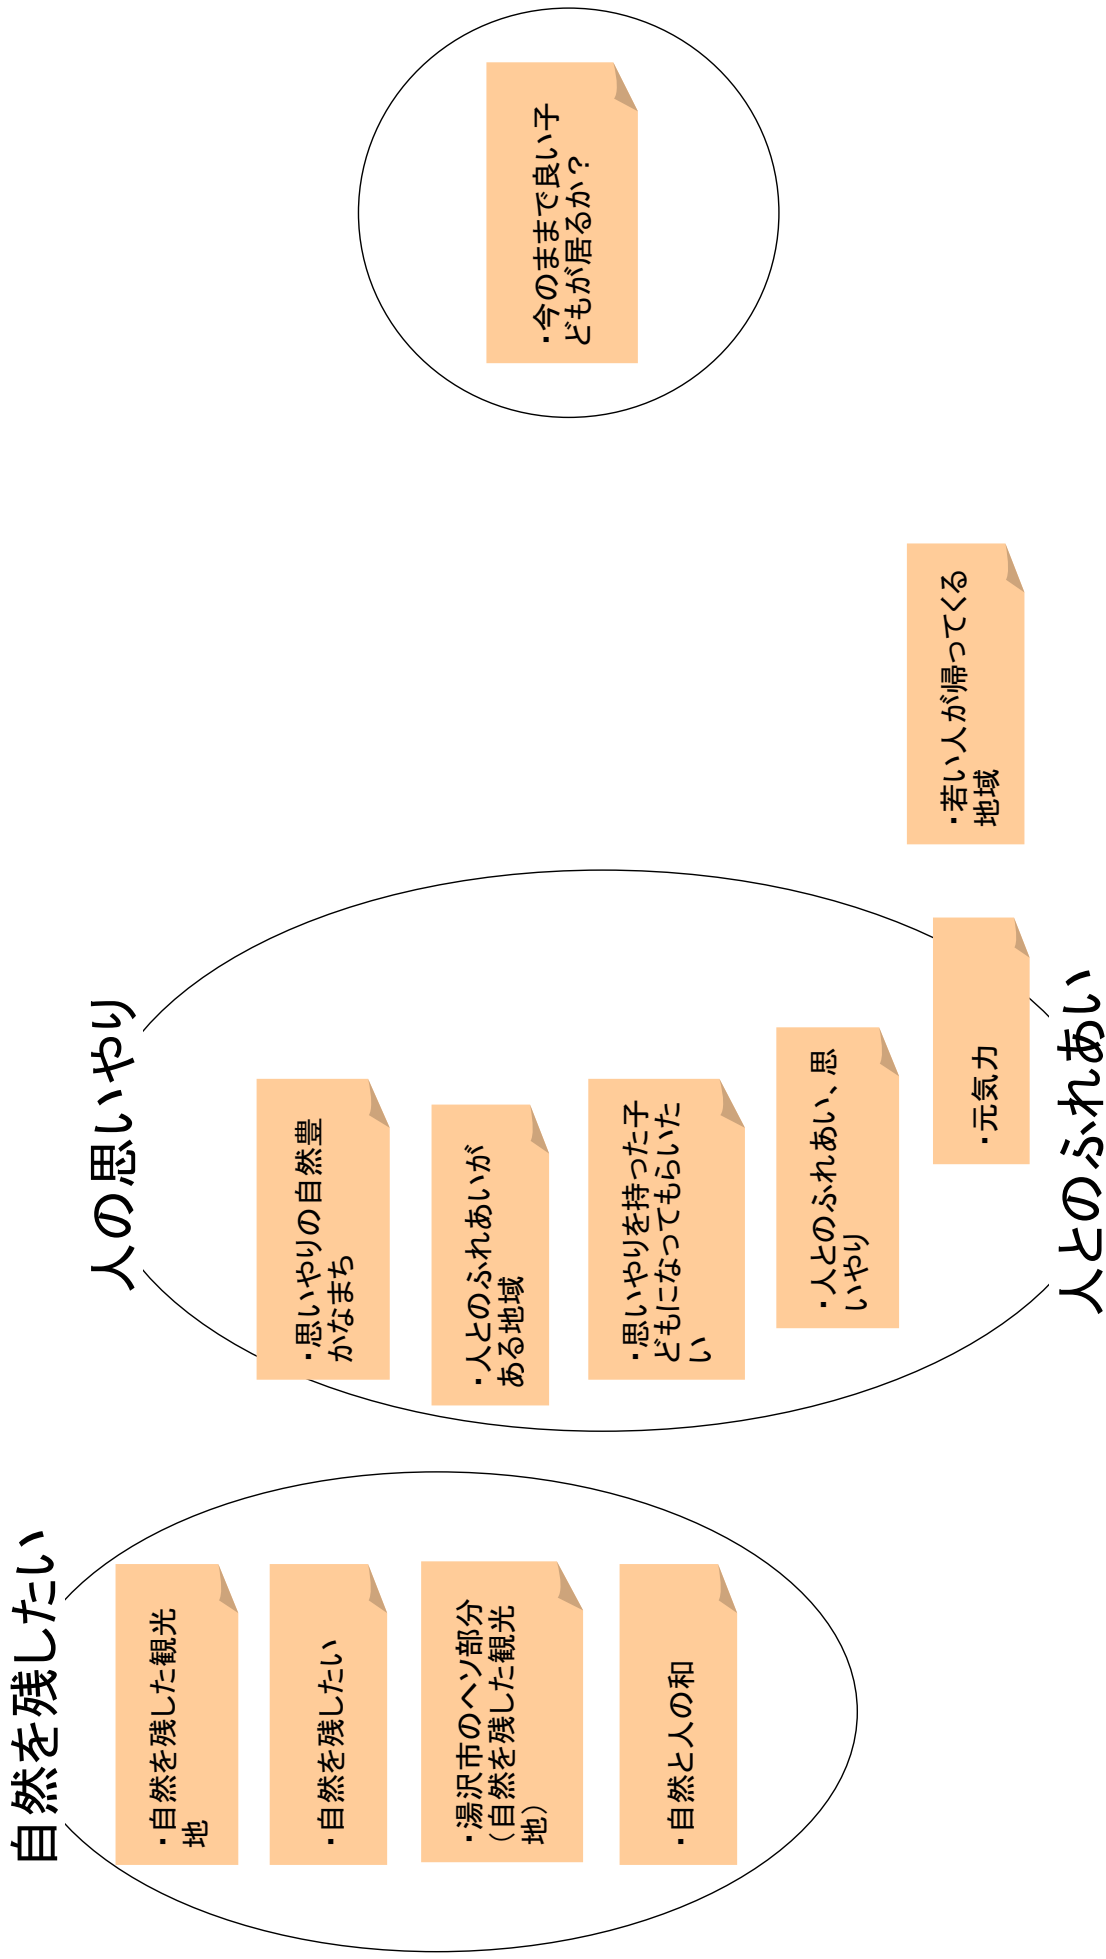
・今のままで良い子どもが居るか？

・若い人が帰ってくる地域

人の思いやり

・思いやりの自然豊かなまち

・人とのふれあいがある地域

・思いやりを持った子どもになってもらいたい

・人とのふれあい、思いやり

・元気力

人とのふれあい

自然を残したい

・自然を残した観光地

・自然を残したい

・湯沢市のヘソ部分（自然を残した観光地）

・自然と人の和